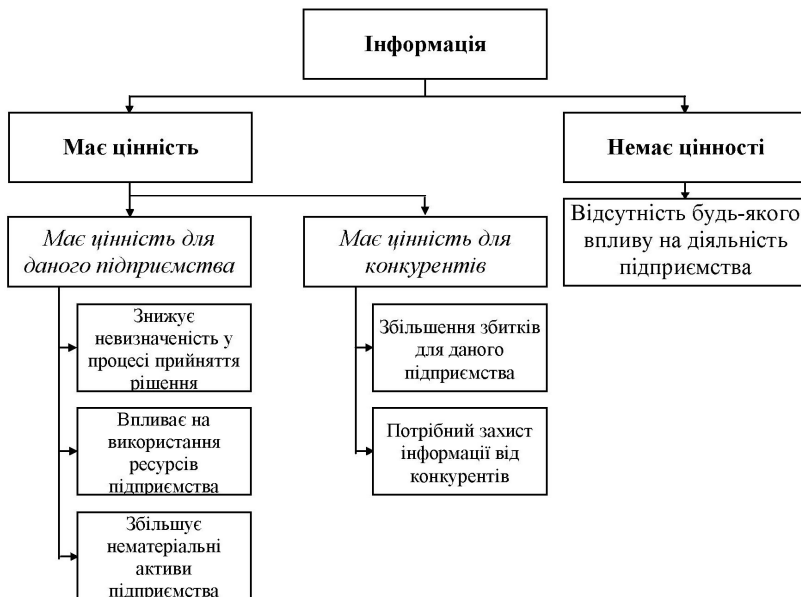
Інформація

Має цінність

Немає цінності

Відсутність будь-якого впливу на діяльність підприємства

Має цінність для даного підприємства

Має цінність для конкурентів

Знижує невизначеність у процесі прийняття рішення

Впливає на використання ресурсів підприємства

Збільшує нематеріальні активи підприємства

Збільшення збитків для даного підприємства

Потрібний захист інформації від конкурентів